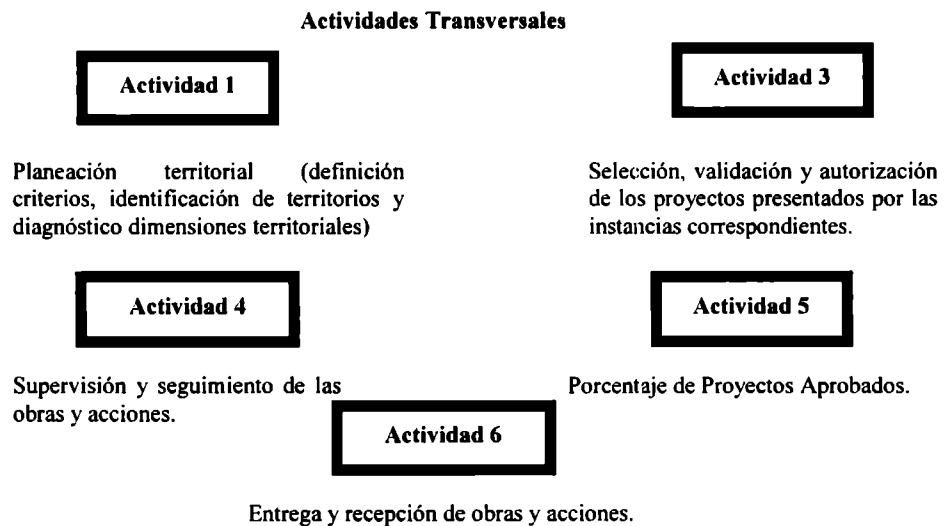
Actividades Transversales

Actividad 1

Planeación territorial (definición criterios, identificación de territorios y diagnóstico dimensiones territoriales)

Actividad 3

Selección, validación y autorización de los proyectos presentados por las instancias correspondientes.

Actividad 4

Supervisión y seguimiento de las obras y acciones.

Actividad 5

Porcentaje de Proyectos Aprobados.

Actividad 6

Entrega y recepción de obras y acciones.